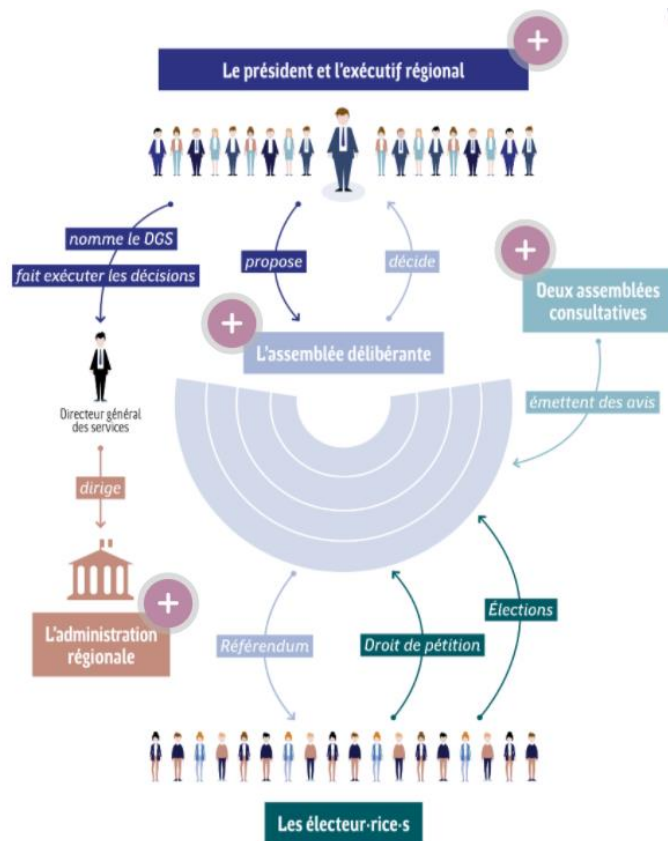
Le président et l'exécutif régional

nomme le DGS

fait exécuter les décisions

propose

décide

Deux assemblées consultatives

L'assemblée délibérante

émettent des avis

Directeur général des services

dirige

L'administration régionale

Référendum

Droit de pétition

Élections

Les électeur·rice·s